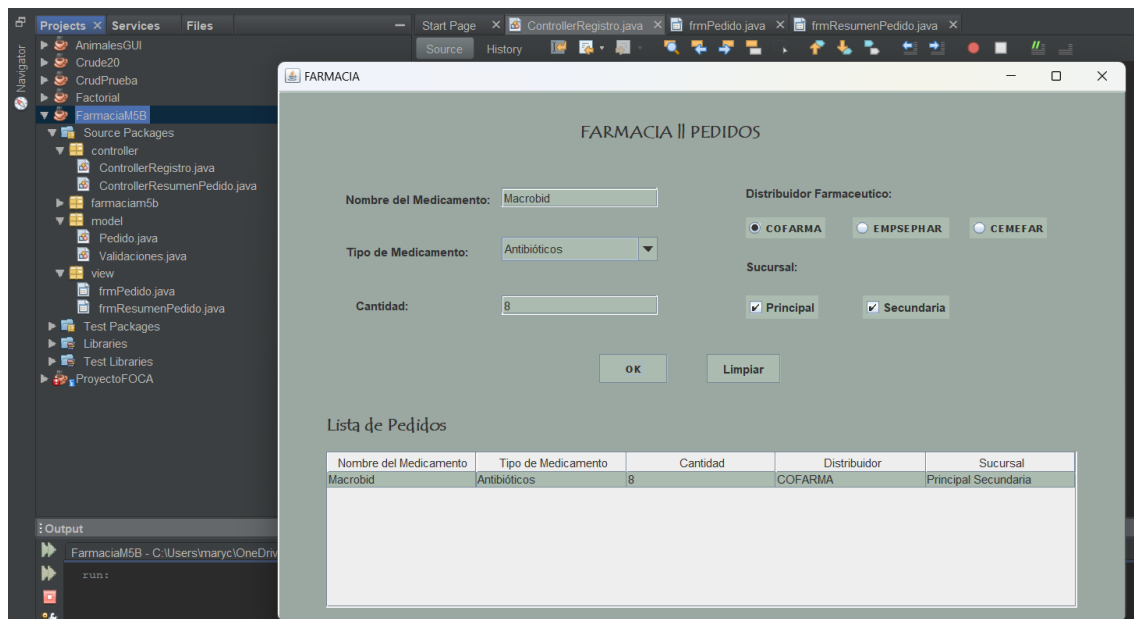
Projects × Services Files
Navigator
AnimalesGUI
Crude20
CrudPrueba
Factorial
FarmaciaM5B
Source Packages
controller
ControllerRegistro.java
ControllerResumenPedido.java
farmaciam5b
model
Pedido.java
Validaciones.java
view
frmPedido.java
frmResumenPedido.java
Test Packages
Libraries
Test Libraries
ProyectoFOCA

Output
FarmaciaM5B - C:\Users\maryc\OneDriv
run:

Start Page × ControllerRegistro.java × frmPedido.java × frmResumenPedido.java ×
Source History

FARMACIA

FARMACIA || PEDIDOS

Nombre del Medicamento: Macrobid
Tipo de Medicamento: Antibióticos
Cantidad: 8

Distribuidor Farmaceutico:
COFARMA EMPSEPHAR CEMEFAR
Sucursal:
Principal Secundaria

OK Limpiar

Lista de Pedidos

| Nombre del Medicamento | Tipo de Medicamento | Cantidad | Distribuidor | Sucursal |
|---|---|---|---|---|
| Macrobid | Antibióticos | 8 | COFARMA | Principal Secundaria |